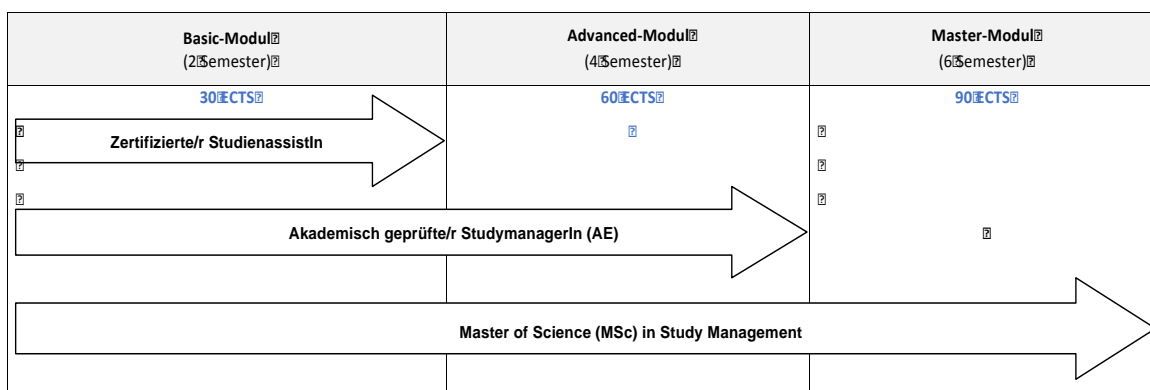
| Basic-Modul (2 Semester) | Advanced-Modul (4 Semester) | Master-Modul (6 Semester) |
|---|---|---|
| 30 ECTS | 60 ECTS | 90 ECTS |

Zertifizierte/r StudienassistIn

Akademisch geprüfte/r StudymanagerIn (AE)

Master of Science (MSc) in Study Management